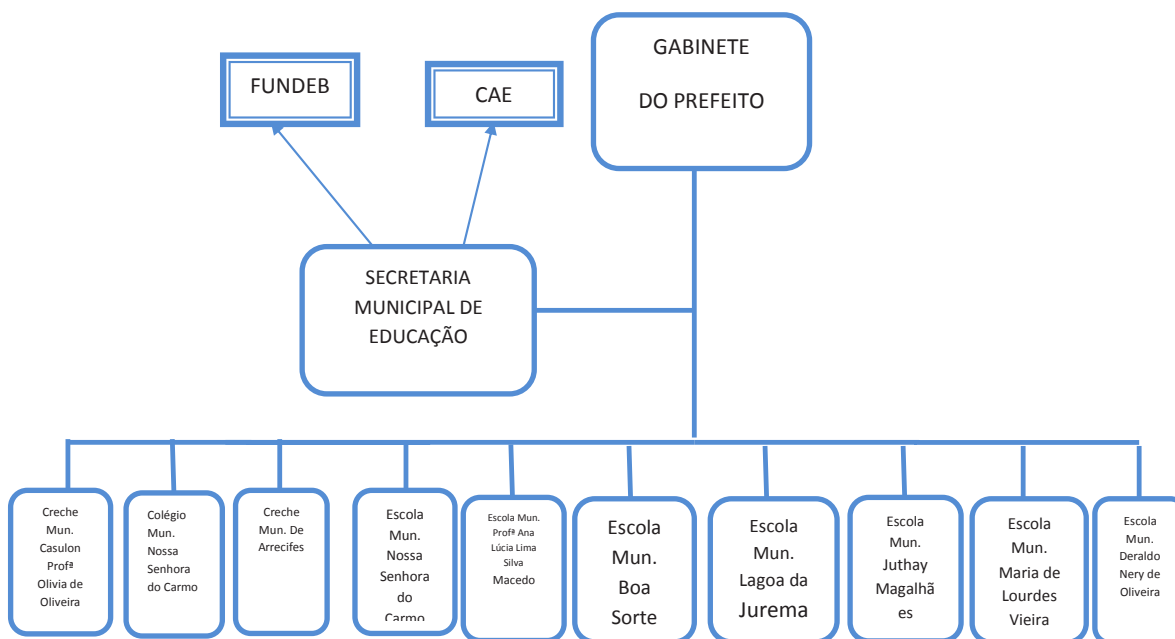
FUNDEB

CAE

GABINETE

DO PREFEITO

SECRETARIA MUNICIPAL DE EDUCAÇÃO

Creche Mun. Casulon Profª Olivia de Oliveira

Colégio Mun. Nossa Senhora do Carmo

Creche Mun. De Arrecifes

Escola Mun. Nossa Senhora do Carmo

Escola Mun. Profª Ana Lúcia Lima Silva Macedo

Escola Mun. Boa Sorte

Escola Mun. Lagoa da Jurema

Escola Mun. Juthay Magalhães

Escola Mun. Maria de Lourdes Vieira

Escola Mun. Deraldo Nery de Oliveira